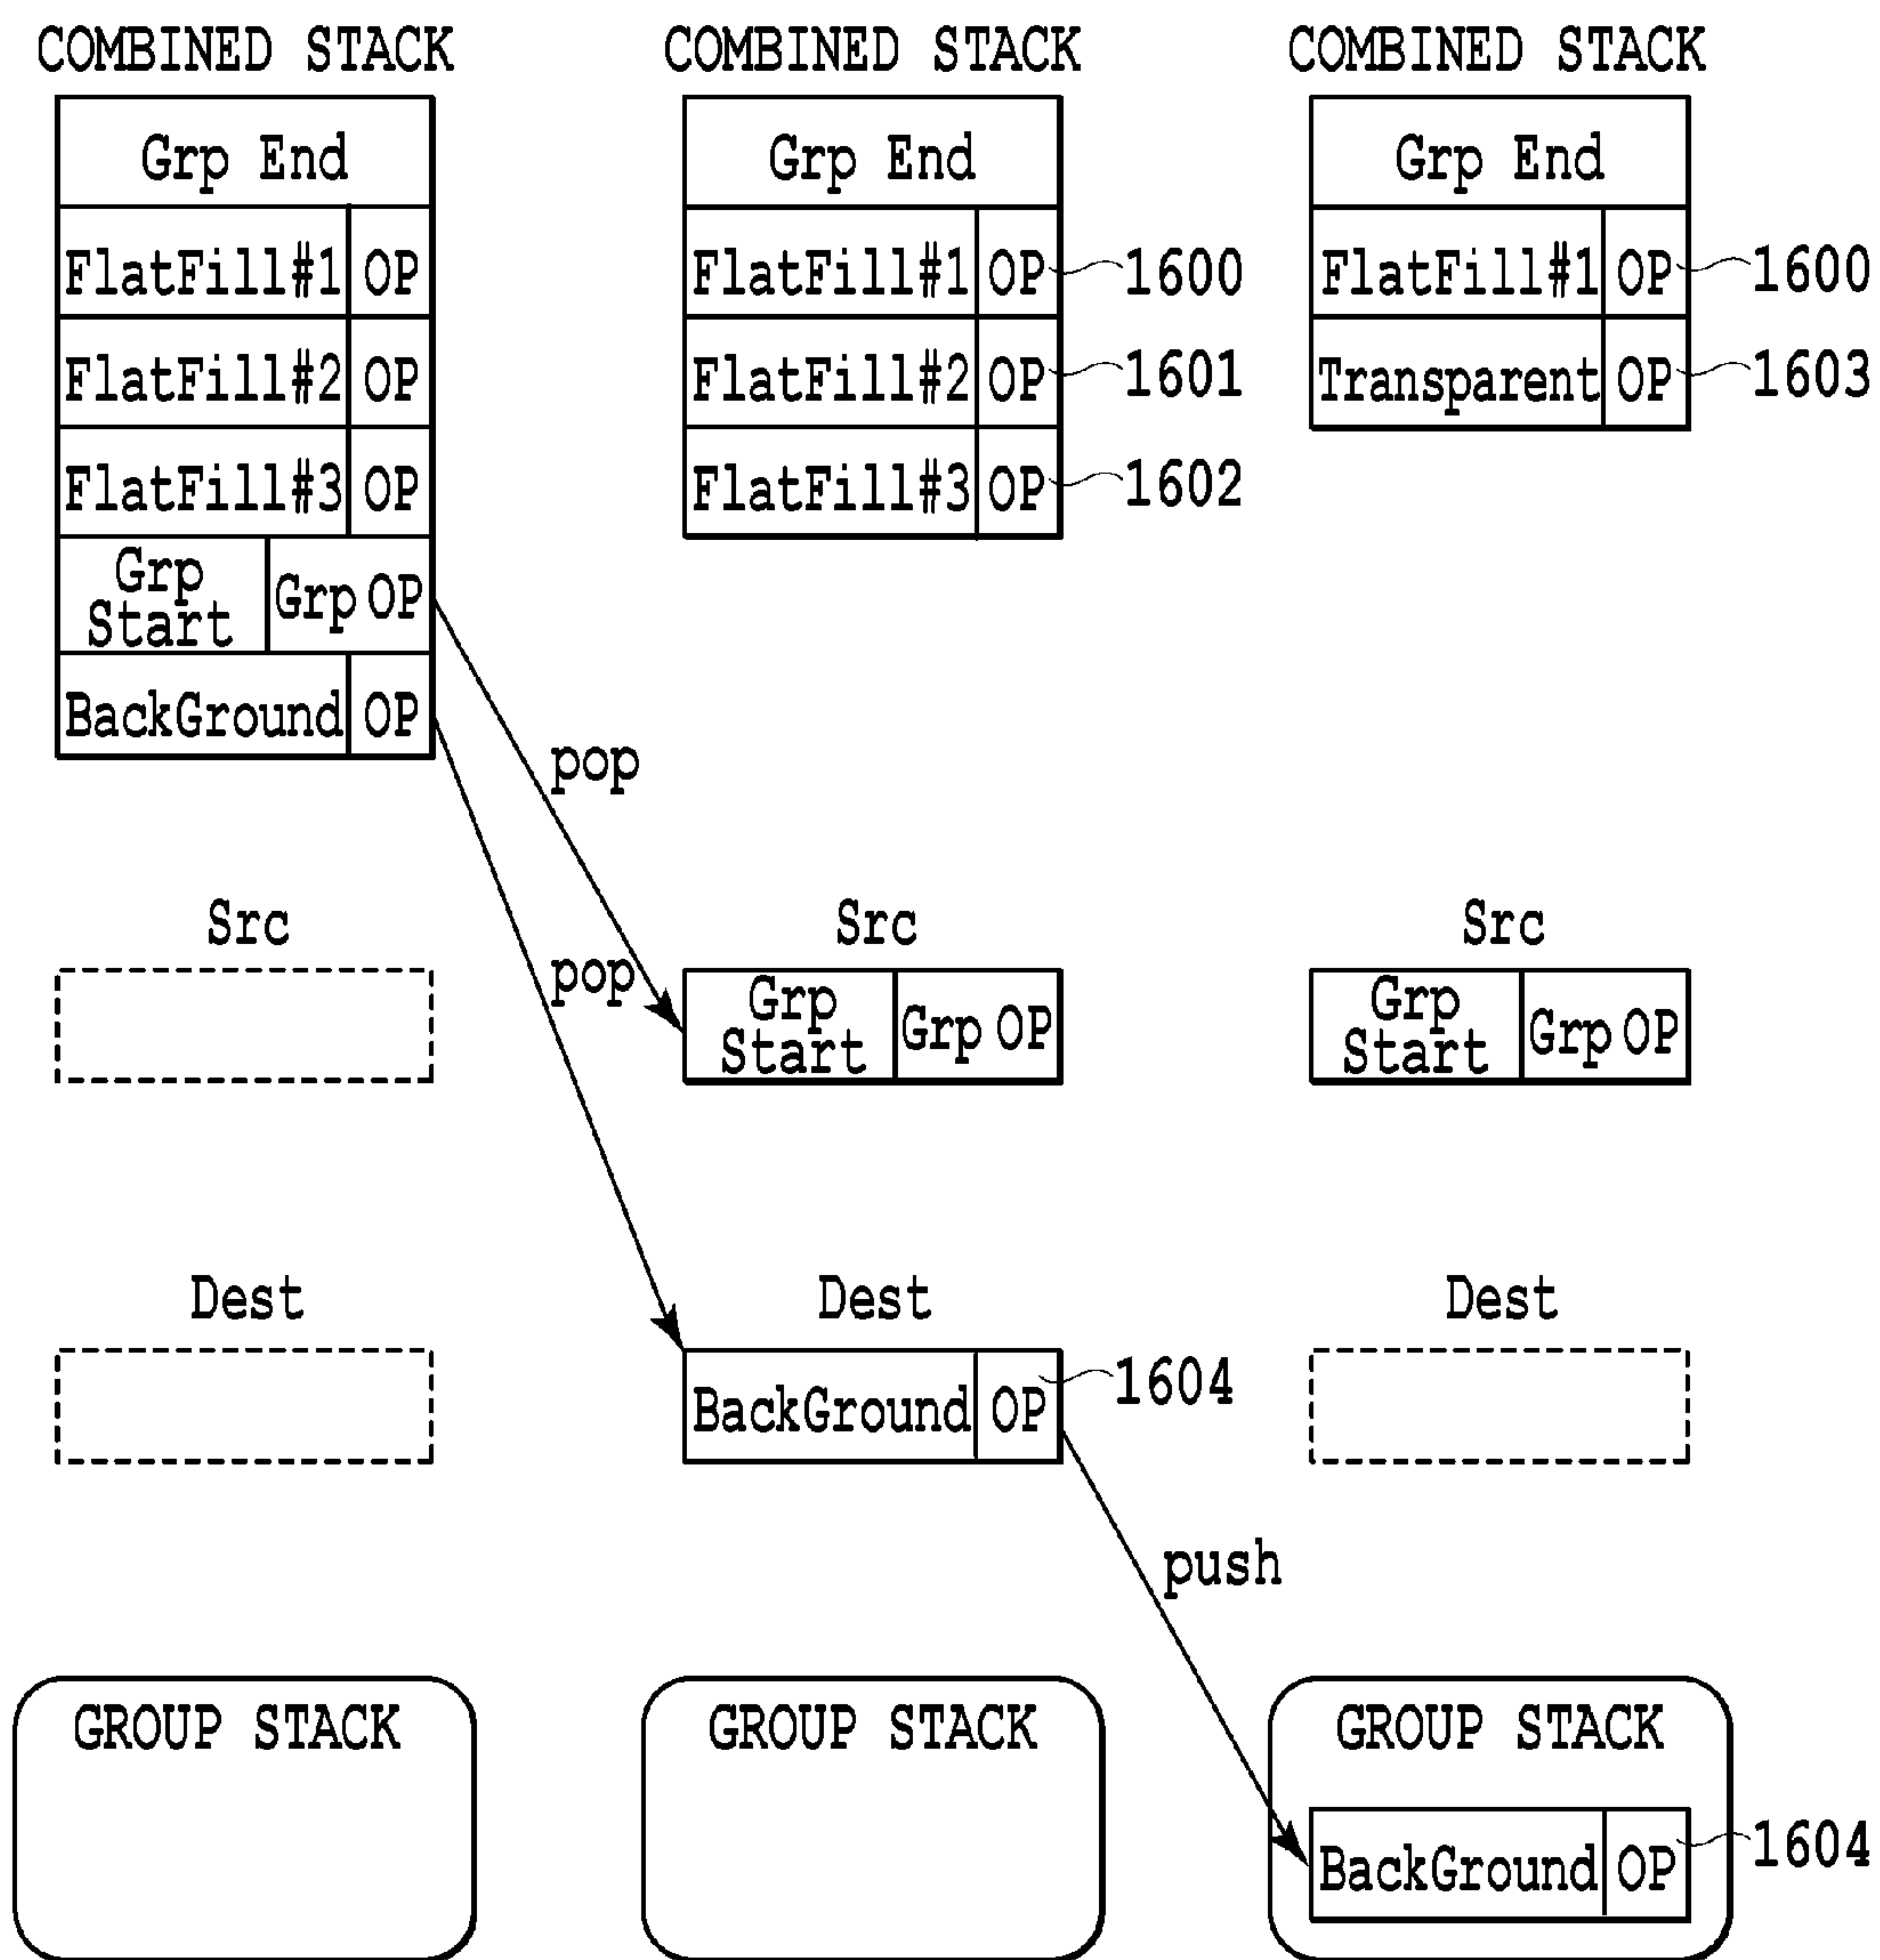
COMBINED STACK

| Grp End | |
|---|---|
| FlatFill#1 | OP |
| FlatFill#2 | OP |
| FlatFill#3 | OP |
| Grp Start | Grp OP |
| BackGround | OP |

COMBINED STACK

| Grp End | |
|---|---|
| FlatFill#1 | OP |
| FlatFill#2 | OP |
| FlatFill#3 | OP |

1600
1601
1602

COMBINED STACK

| Grp End | |
|---|---|
| FlatFill#1 | OP |
| Transparent | OP |

1600
1603

pop
pop

Src

Src

| Grp Start | Grp OP |
|---|---|

Src

| Grp Start | Grp OP |
|---|---|

Dest

Dest

| BackGround | OP |
|---|---|

1604

Dest

push

GROUP STACK

GROUP STACK

GROUP STACK

| BackGround | OP |
|---|---|

1604